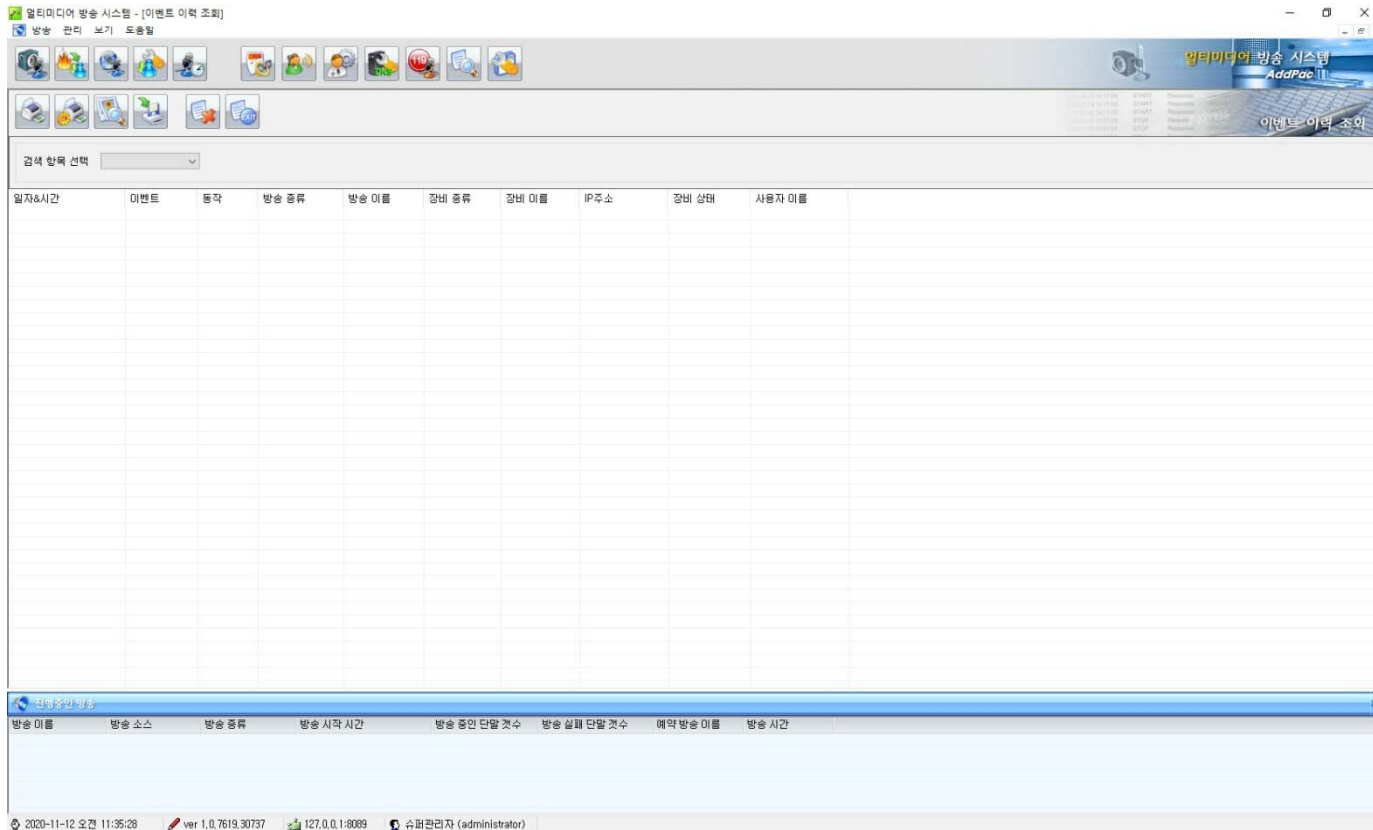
멀티미디어 방송 시스템 - [이벤트 이력 조회]

방송 관리 보기 도움말

멀티미디어 방송 시스템
AddPac

이벤트 이력 조회

검색 항목 선택

| 일자&시간 | 이벤트 | 동작 | 방송 종류 | 방송 이름 | 장비 종류 | 장비 이름 | IP주소 | 장비 상태 | 사용자 이름 |
|---|---|---|---|---|---|---|---|---|---|

진행중인 방송

| 방송 이름 | 방송 소스 | 방송 종류 | 방송 시작 시간 | 방송 중인 단말 갯수 | 방송 실패 단말 갯수 | 예약 방송 이름 | 방송 시간 |
|---|---|---|---|---|---|---|---|

2020-11-12 오전 11:35:28 ver 1.0.7619.30737 127.0.0.1:8089 슈퍼관리자 (administrator)